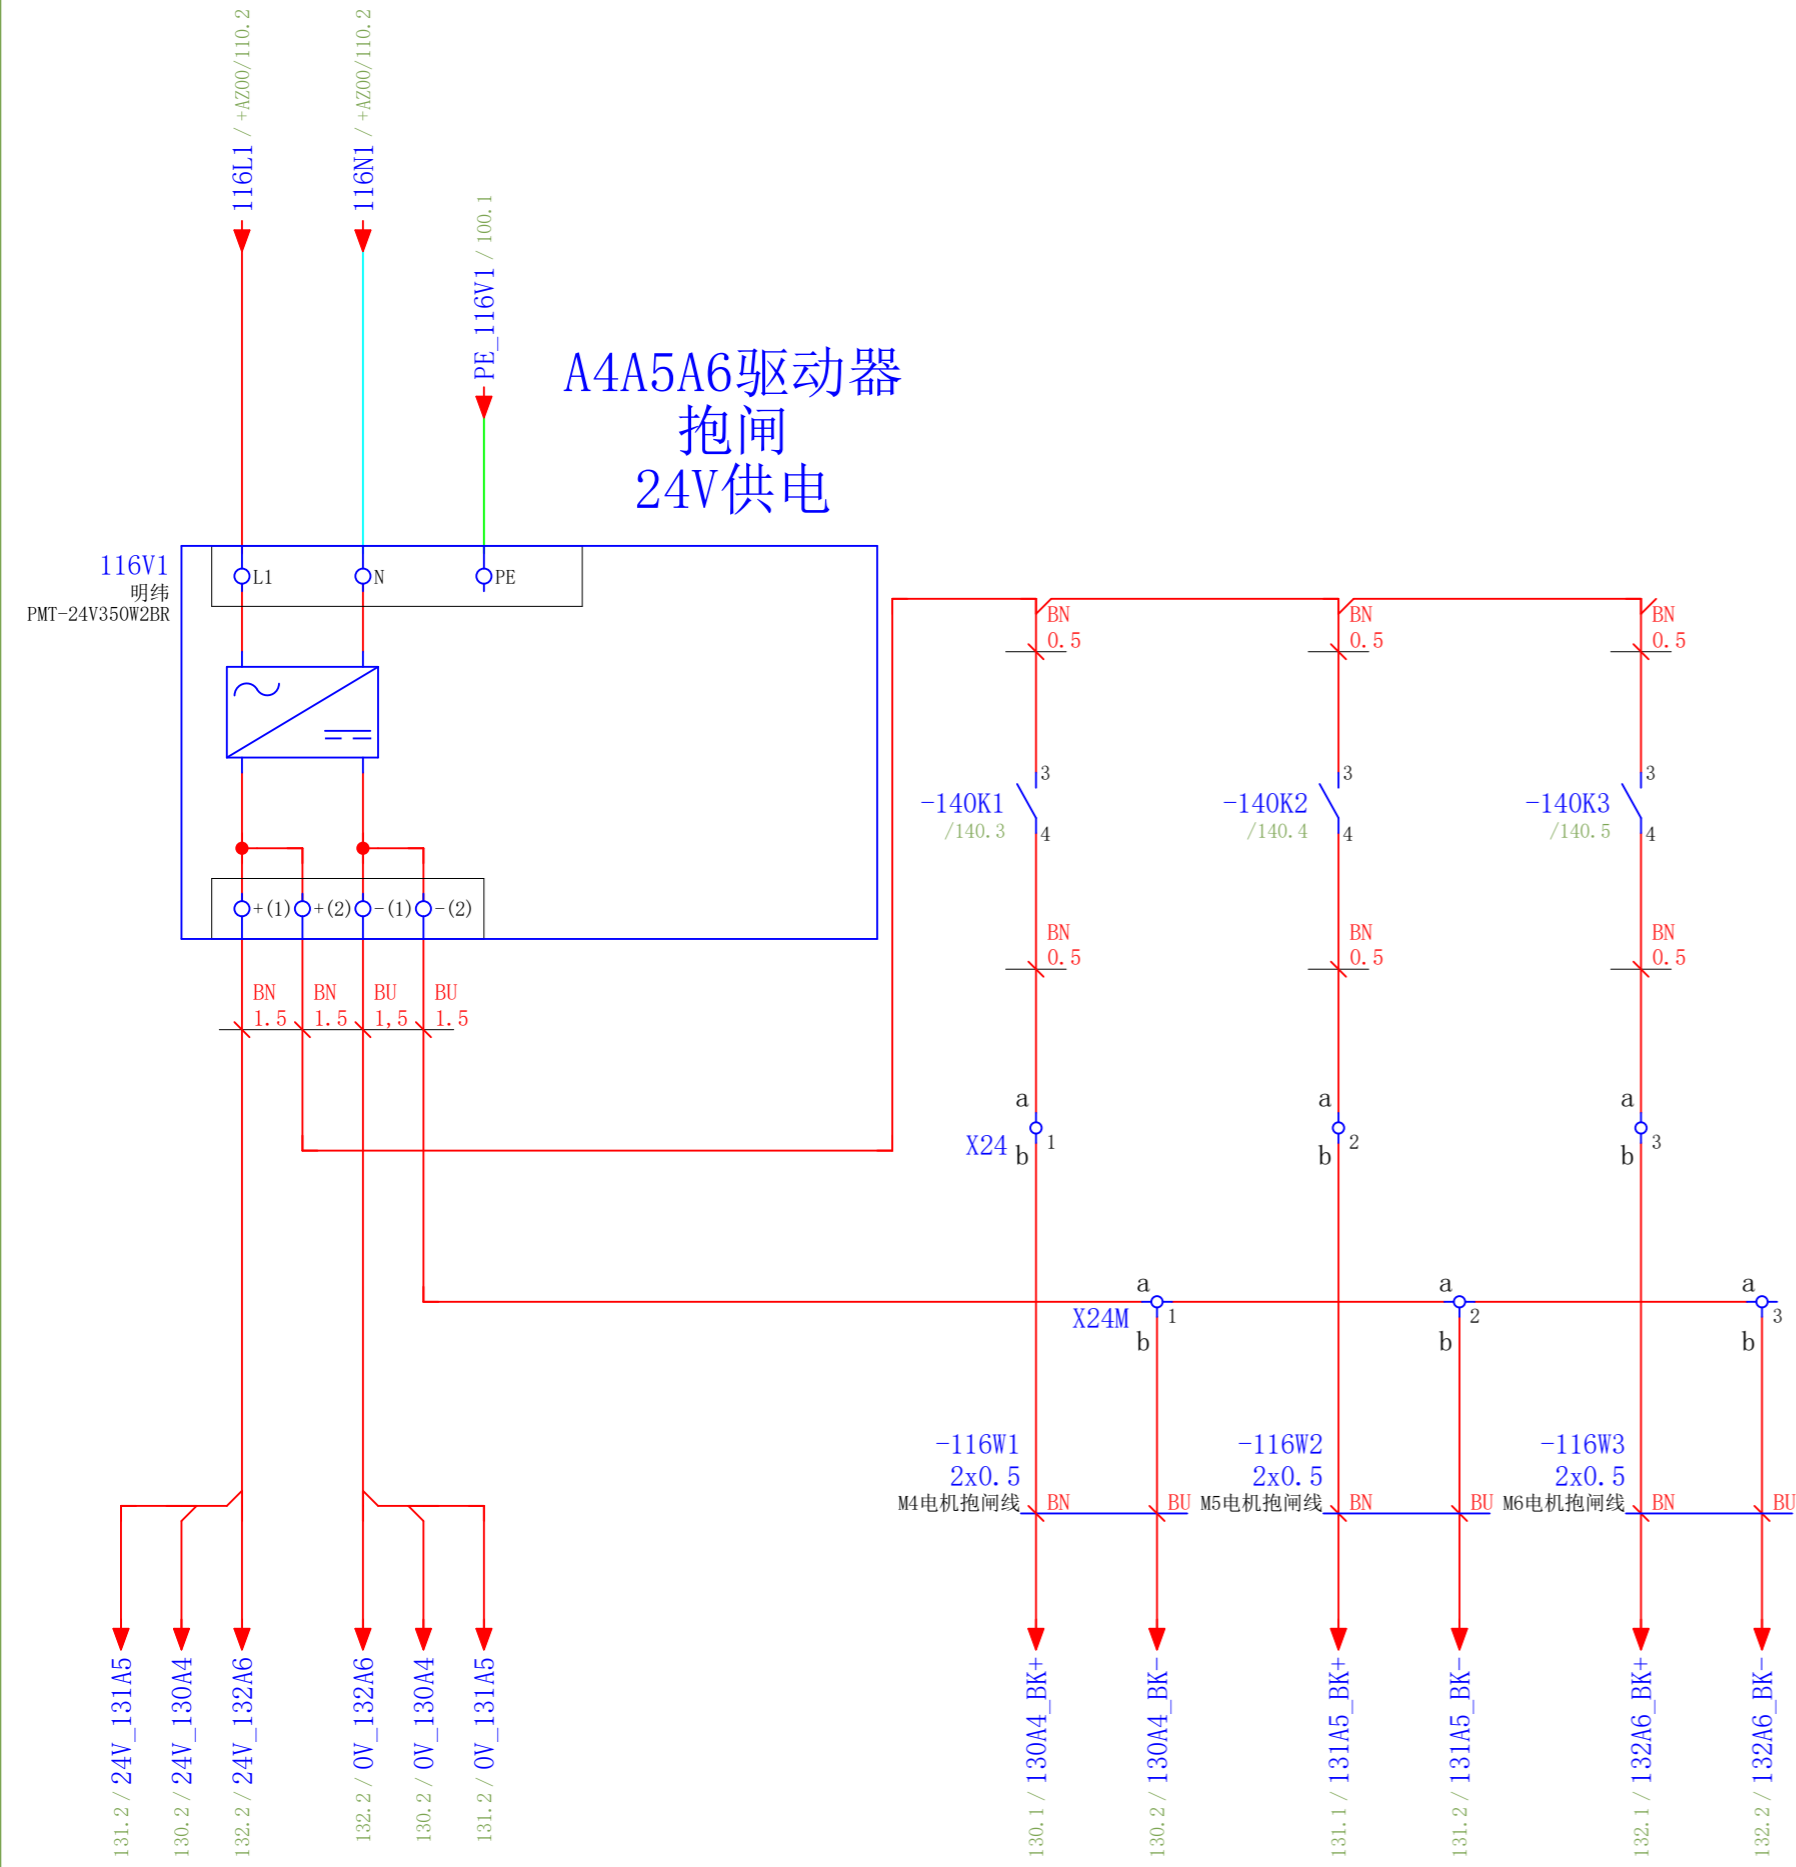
116L1 / +AZ00/110.2
116N1 / +AZ00/110.2
PE_116V1 / 100.1

A4A5A6驱动器
抱闸
24V供电

116V1
明纬
PMT-24V350W2BR

L1
N
PE

+(1) +(2) -(1) -(2)

BN 1.5
BN 1.5
BU 1,5
BU 1.5

BN 0.5
BN 0.5
BN 0.5

3
-140K1
/140.3
4

3
-140K2
/140.4
4

3
-140K3
/140.5
4

BN 0.5
BN 0.5
BN 0.5

a
X24
b
1

a
b
2

a
b
3

a
X24M
b
1

a
b
2

a
b
3

-116W1
2x0.5
M4电机抱闸线
BN
BU

-116W2
2x0.5
M5电机抱闸线
BN
BU

-116W3
2x0.5
M6电机抱闸线
BN
BU

131.2 / 24V_131A5
130.2 / 24V_130A4
132.2 / 24V_132A6
132.2 / 0V_132A6
130.2 / 0V_130A4
131.2 / 0V_131A5
130.1 / 130A4_BK+
130.2 / 130A4_BK-
131.1 / 131A5_BK+
131.2 / 131A5_BK-
132.1 / 132A6_BK+
132.2 / 132A6_BK-